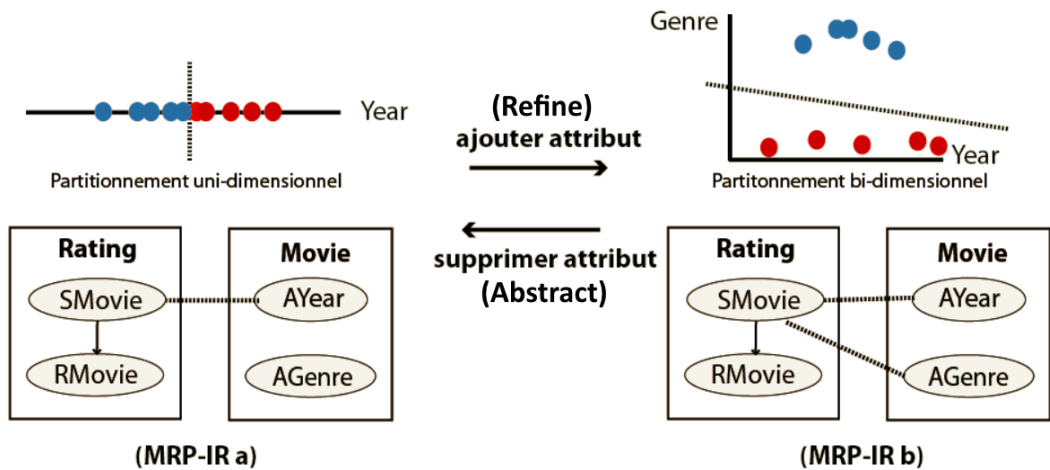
Year

Partitionnement uni-dimensionnel

(Refine)
ajouter attribut

Genre

Year

Partitonnement bi-dimensionnel

supprimer attribut
(Abstract)

Rating
SMovie
RMovie

Movie
AYear
AGenre

(MRP-IR a)

Rating
SMovie
RMovie

Movie
AYear
AGenre

(MRP-IR b)